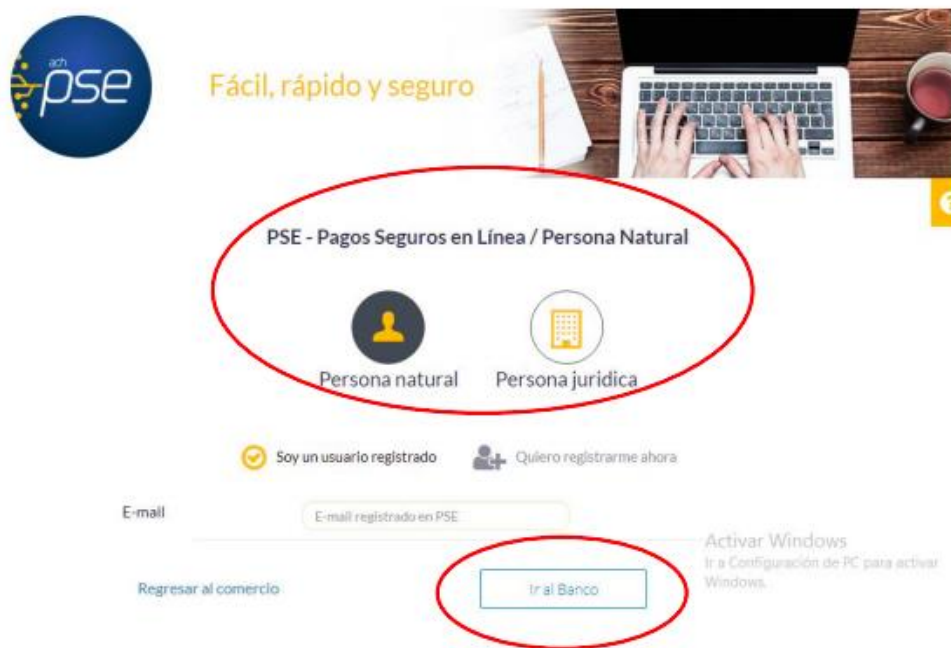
ach pse

Fácil, rápido y seguro

PSE - Pagos Seguros en Línea / Persona Natural

Persona natural Persona juridica

Soy un usuario registrado Quiero registrarme ahora

E-mail E-mail registrado en PSE

Activar Windows
Ir a Configuración de PC para activar Windows.

Regresar al comercio

Ir al Banco